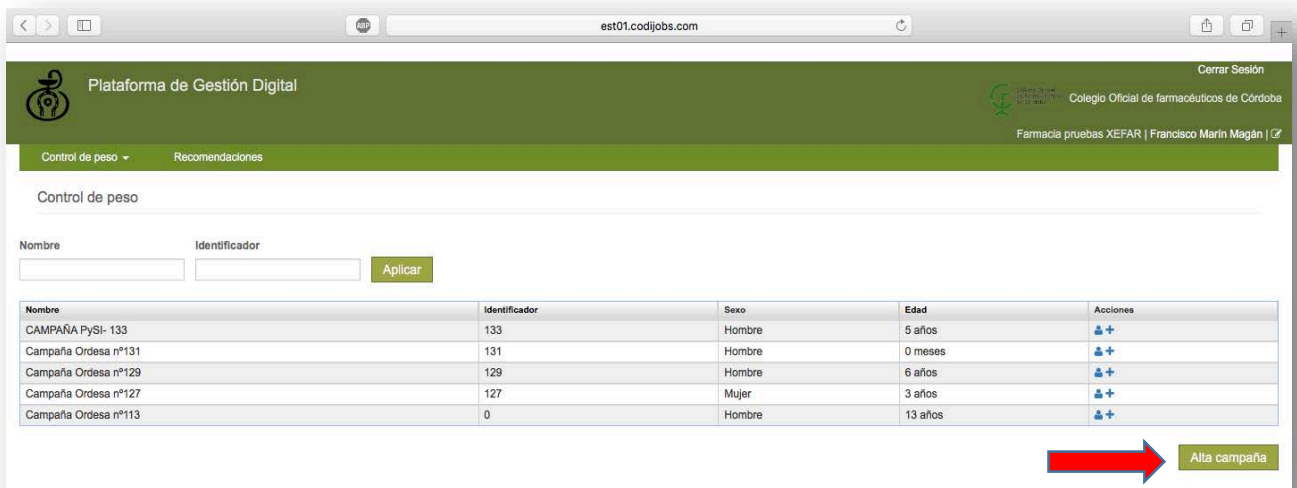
ABP est01.codijobs.com

Plataforma de Gestión Digital

Cerrar Sesión

Colegio Oficial de farmacéuticos de Córdoba

Farmacia pruebas XEFAR | Francisco Marín Magán |

Control de peso ▾ Recomendaciones

Control de peso

Nombre

Identificador

Aplicar

| Nombre | Identificador | Sexo | Edad | Acciones |
|---|---|---|---|---|
| CAMPAÑA PySI- 133 | 133 | Hombre | 5 años | + |
| Campaña Ordesa nº131 | 131 | Hombre | 0 meses | + |
| Campaña Ordesa nº129 | 129 | Hombre | 6 años | + |
| Campaña Ordesa nº127 | 127 | Mujer | 3 años | + |
| Campaña Ordesa nº113 | 0 | Hombre | 13 años | + |

Alta campaña